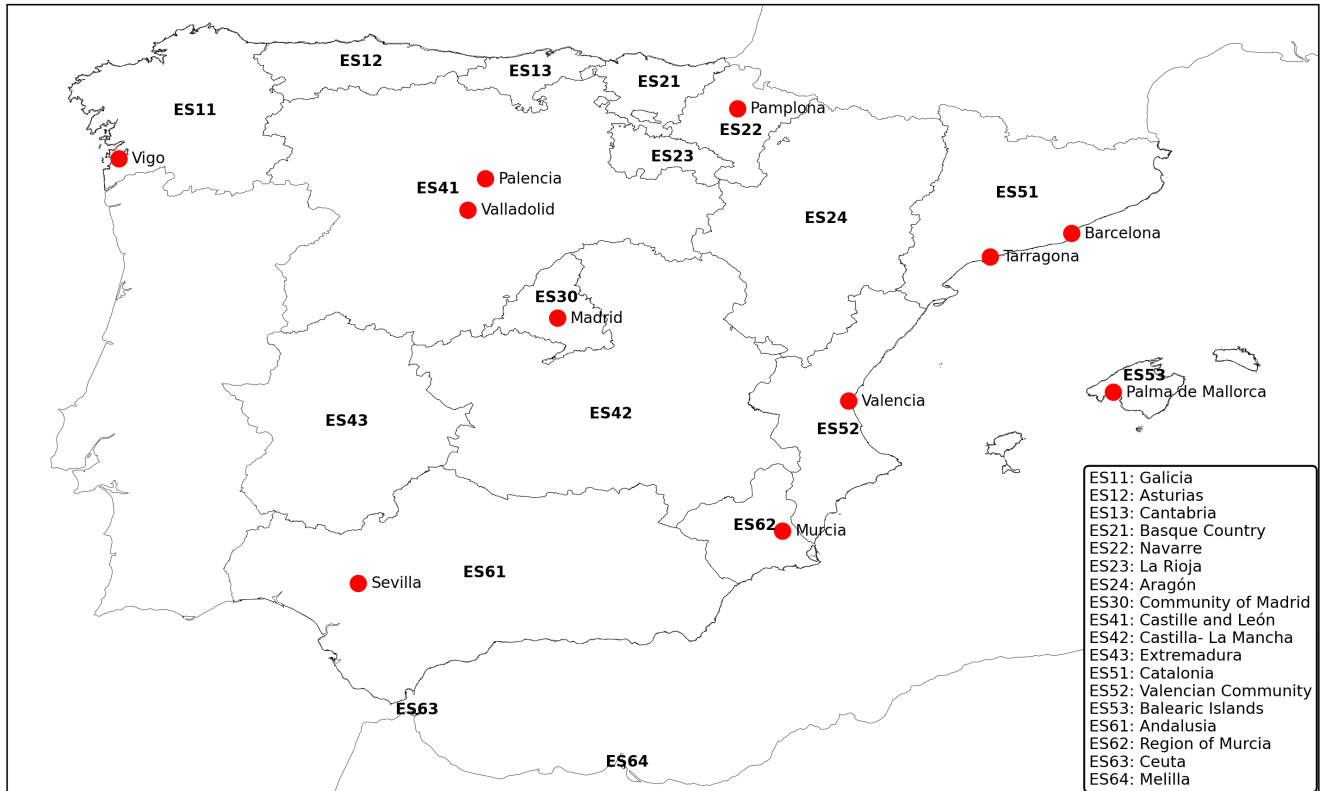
ES12
ES13
ES21
ES11
Pamplona
ES22
Vigo
ES23
Palencia
ES41
Valladolid
ES51
ES24
Barcelona
Tarragona
ES30
Madrid
ES53
Palma de Mallorca
Valencia
ES43
ES42
ES52
ES62
Murcia
Sevilla
ES61
ES63
ES64

ES11: Galicia
ES12: Asturias
ES13: Cantabria
ES21: Basque Country
ES22: Navarre
ES23: La Rioja
ES24: Aragón
ES30: Community of Madrid
ES41: Castille and León
ES42: Castilla- La Mancha
ES43: Extremadura
ES51: Catalonia
ES52: Valencian Community
ES53: Balearic Islands
ES61: Andalusia
ES62: Region of Murcia
ES63: Ceuta
ES64: Melilla